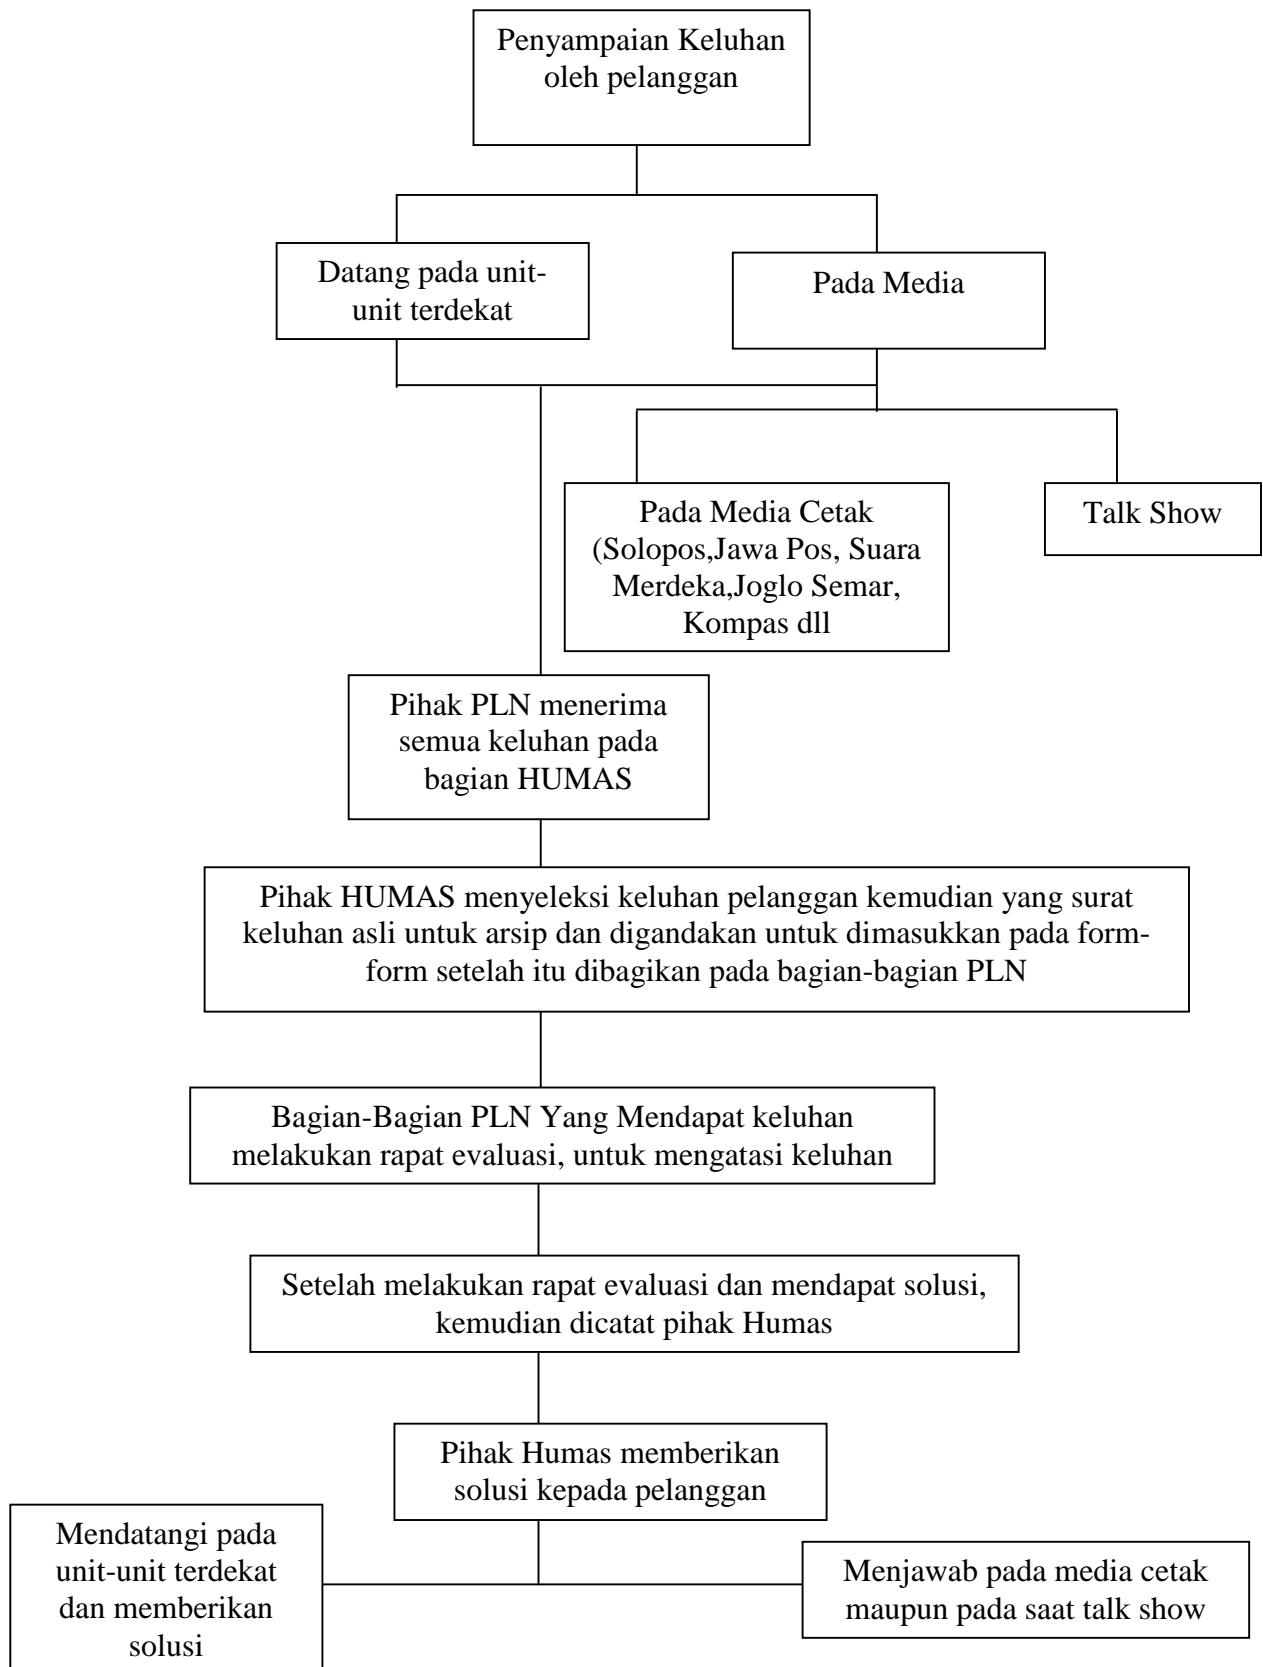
Penyampaian Keluhan oleh pelanggan

Datang pada unit-unit terdekat

Pada Media

Pada Media Cetak (Solopos,Jawa Pos, Suara Merdeka,Joglo Semar, Kompas dll

Talk Show

Pihak PLN menerima semua keluhan pada bagian HUMAS

Pihak HUMAS menyeleksi keluhan pelanggan kemudian yang surat keluhan asli untuk arsip dan digandakan untuk dimasukkan pada form-form setelah itu dibagikan pada bagian-bagian PLN

Bagian-Bagian PLN Yang Mendapat keluhan melakukan rapat evaluasi, untuk mengatasi keluhan

Setelah melakukan rapat evaluasi dan mendapat solusi, kemudian dicatat pihak Humas

Pihak Humas memberikan solusi kepada pelanggan

Mendatangi pada unit-unit terdekat dan memberikan solusi

Menjawab pada media cetak maupun pada saat talk show